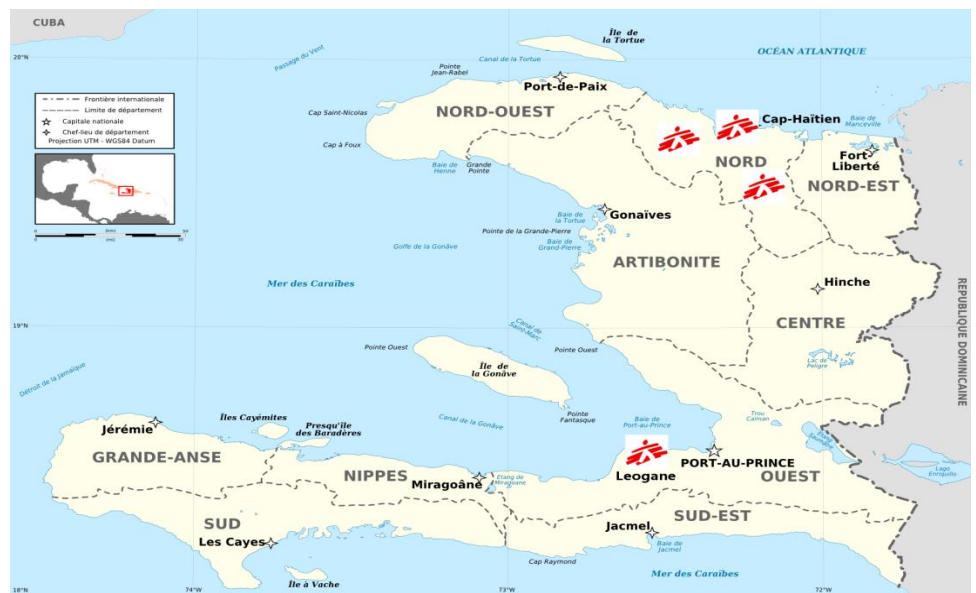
CUBA

Île de la Tortue

OCÉAN ATLANTIQUE

20°N

Passage du Vent

Canal de la Tortue

Pointe Jean-Rabel

Port-de-Paix

Frontière internationale
Limite de département
Capitale nationale
Chef-lieu de département
Projection UTM - WGS84 Datum

Cap Saint-Nicolas

NORD-OUEST

Cap-Haïtien

Baie de Manceville

Cap à Foux

Baie de Henne

Grande Pointe

NORD

Fort Liberté

NORD-EST

Baie de la Tortue

Gonaïves

Pointe de la Grande-Pierre

Baie de Grand-Pierre

Golfe de la Gonâve

ARTIBONITE

Mer des Caraïbes

Hinche

19°N

Canal de Saint-Marc

CENTRE

RÉPUBLIQUE DOMINICAINE

Pointe Ouest

Pointe Ouest

Île de la Gonâve

Détroit de la Jamaïque

Lac de Péligre

Canal de la Gonâve

Pointe Fantasque

Baie de Port-au-Prince

Trou Caïman

Îles Cayémites

Presqu'île des Baradères

Jérémie

GRANDE-ANSE

NIPPES

Miragoâne

Étang de Miragoâne

Leogane

PORT-AU-PRINCE

OUEST

Lago Enriquillo

SUD

Jacmel

SUD-EST

Les Cayes

Baie de Jacmel

Cap Raymond

Mer des Caraïbes

Île à Vache

18°N

74°W

73°W

72°W